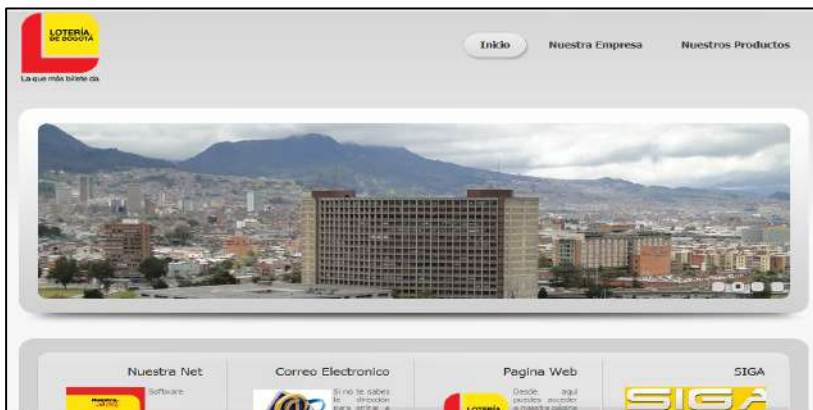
LOTERÍA DE BOGOTÁ

La que más billete da.

Inicio

Nuestra Empresa

Nuestros Productos

Nuestra Net

Software

Correo Electronico

Si no te sabes la dirección para entrar a

Pagina Web

Desde aquí puedes acceder a nuestra página

SIGA

SIGA